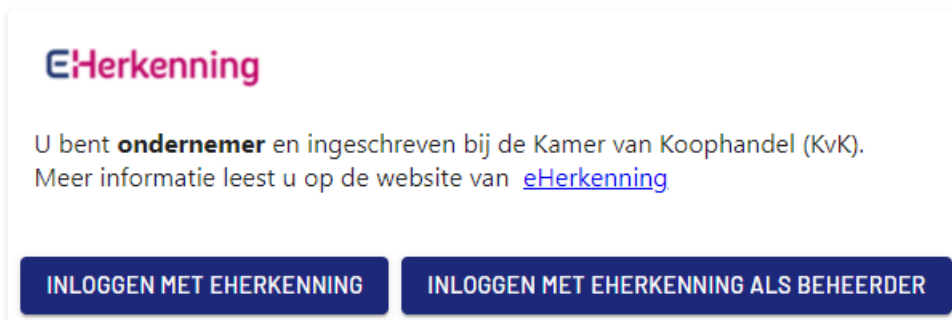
eHerkenning

U bent **ondernemer** en ingeschreven bij de Kamer van Koophandel (KvK). Meer informatie leest u op de website van eHerkenning

INLOGGEN MET EHERKENNING

INLOGGEN MET EHERKENNING ALS BEHEERDER